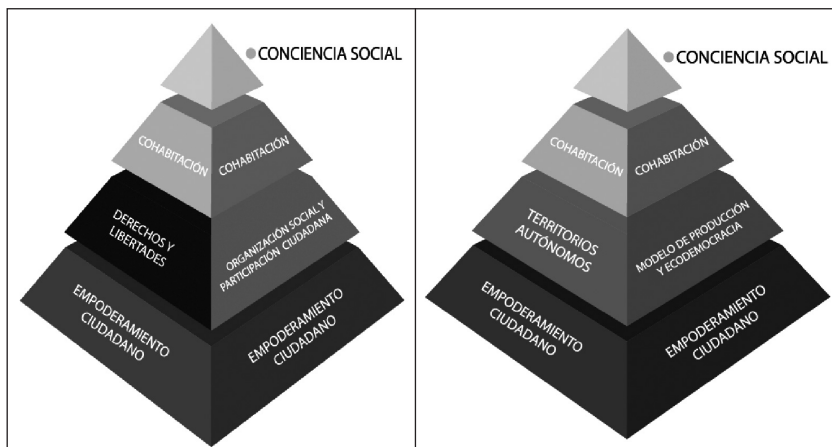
CONCIENCIA SOCIAL

COHABITACIÓN COHABITACIÓN

DERECHOS Y LIBERTADES

ORGANIZACIÓN SOCIAL Y PARTICIPACIÓN CIUDADANA

EMPODERAMIENTO CIUDADANO

EMPODERAMIENTO CIUDADANO

CONCIENCIA SOCIAL

COHABITACIÓN COHABITACIÓN

TERRITORIOS AUTONOMOS

MODELO DE PRODUCCIÓN Y ECODEMOCRACIA

EMPODERAMIENTO CIUDADANO

EMPODERAMIENTO CIUDADANO